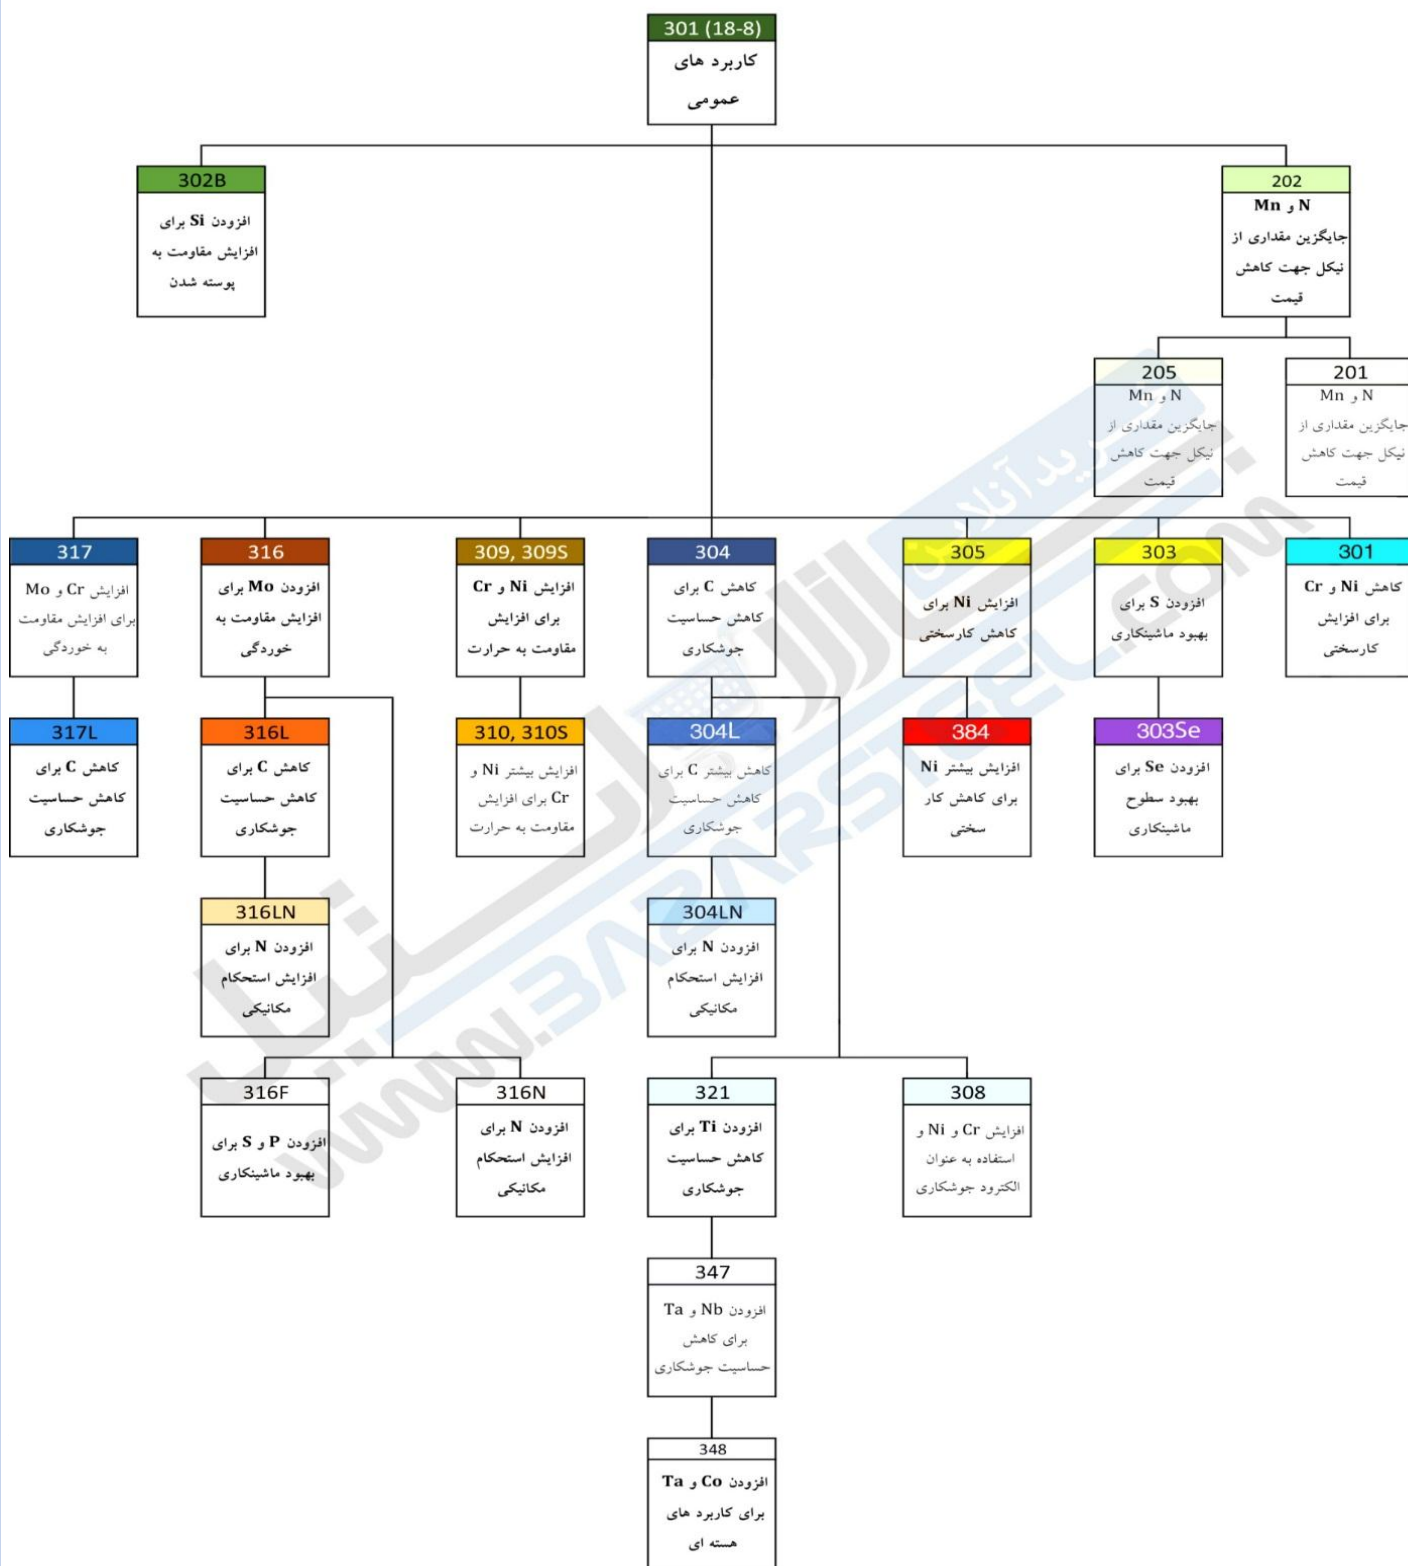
301 (18-8)
کاربرد های عمومی

302B
افزودن Si برای افزایش مقاومت به پوسته شدن

202
Mn و N
جایگزین مقداری از نیکل جهت کاهش قیمت

205
Mn و N
جایگزین مقداری از نیکل جهت کاهش قیمت

201
Mn و N
جایگزین مقداری از نیکل جهت کاهش قیمت

317
افزایش Cr و Mo برای افزایش مقاومت به خوردگی

316
افزودن Mo برای افزایش مقاومت به خوردگی

309, 309S
افزایش Ni و Cr برای افزایش مقاومت به حرارت

304
کاهش C برای کاهش حساسیت جوشکاری

305
افزایش Ni برای کاهش کارسختی

303
افزودن S برای بهبود ماشینکاری

301
کاهش Ni و Cr برای افزایش کارسختی

317L
کاهش C برای کاهش حساسیت جوشکاری

316L
کاهش C برای کاهش حساسیت جوشکاری

310, 310S
افزایش بیشتر Ni و Cr برای افزایش مقاومت به حرارت

304L
کاهش بیشتر C برای کاهش حساسیت جوشکاری

384
افزایش بیشتر Ni برای کاهش کار سختی

303Se
افزودن Se برای بهبود سطوح ماشینکاری

316LN
افزودن N برای افزایش استحکام مکانیکی

304LN
افزودن N برای افزایش استحکام مکانیکی

316F
افزودن P و S برای بهبود ماشینکاری

316N
افزودن N برای افزایش استحکام مکانیکی

321
افزودن Ti برای کاهش حساسیت جوشکاری

308
افزایش Cr و Ni و استفاده به عنوان الکترود جوشکاری

347
افزودن Nb و Ta برای کاهش حساسیت جوشکاری

348
افزودن Co و Ta برای کاربرد های هسته ای

بازار استیل
WWW.BAZARSTEEL.COM
خرید آنلاین